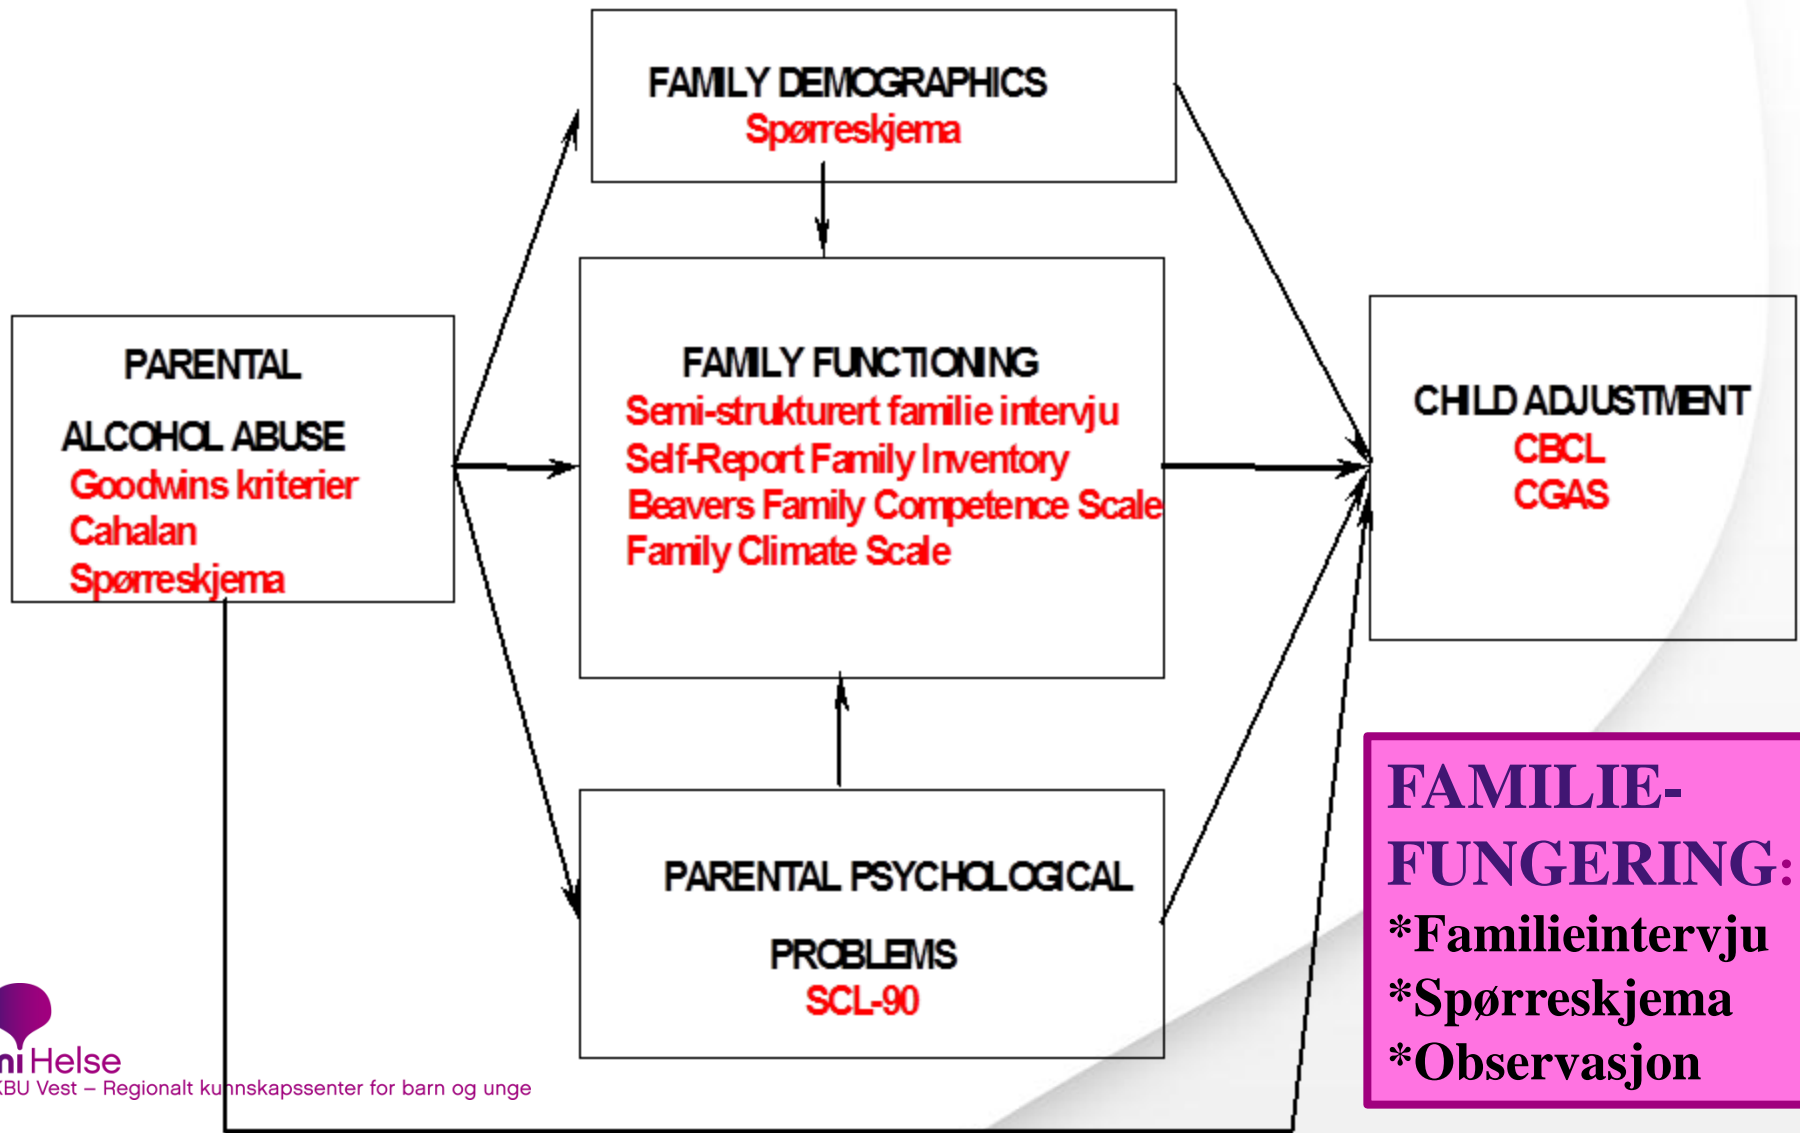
FAMILY DEMOGRAPHICS
Spørreskjema

PARENTAL
ALCOHOL ABUSE
Goodwins kriterier
Cahalan
Spørreskjema

FAMILY FUNCTIONING
Semi-strukturert familie intervju
Self-Report Family Inventory
Beavers Family Competence Scale
Family Climate Scale

CHILD ADJUSTMENT
CBCL
CGAS

PARENTAL PSYCHOLOGICAL
PROBLEMS
SCL-90

FAMILIE-
FUNGERING:
*Familieintervju
*Spørreskjema
*Observasjon

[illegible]mi Helse
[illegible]BU Vest – Regionalt kunnskapssenter for barn og unge